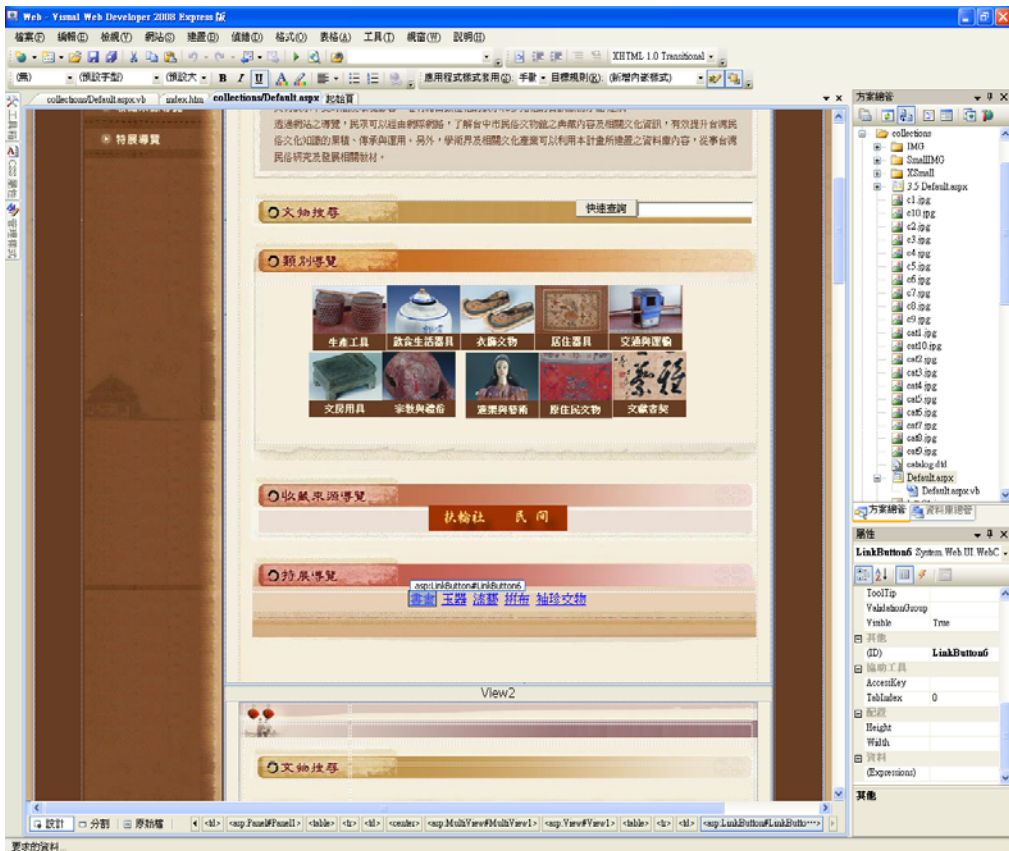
Web - Visual Web Developer 2008 Express 版

檔案(F) 編輯(E) 檢視(V) 網站(S) 建置(B) 偵錯(D) 格式(O) 表格(A) 工具(T) 視窗(W) 說明(H)

XHTML 1.0 Transitional

(無) (預設字型) (預設大 B I U 應用程式樣式套用(S): 手動 目標規則(R): (新增內嵌樣式)

collections/Default.aspx.vb index.htm collections/Default.aspx 起始頁

特展導覽

透過網站之導覽，民眾可以經由網際網路，了解台中市民俗文物館之典藏內容及相關文化資訊，有效提升台灣民俗文化知識的累積、傳承與運用，另外，學術界及相關文化產業可以利用本計畫所建置之資料庫內容，從事台灣民俗研究及發展相關教材。

文物搜尋

快速查詢

類別導覽

生產工具 飲食生活器具 衣飾文物 居住器具 交通與運輸

文房用具 宗教與禮俗 遊樂與藝術 原住民文物 文獻書契

收藏來源導覽

扶輪社 民 間

特展導覽

asp:LinkButton#LinkButton6

書畫 玉器 漆藝 拼布 袖珍文物

View2

文物搜尋

設計 分割 原始檔

<td> <asp:Panel#Panel1> <table> <tr> <td> <center> <asp:MultiView#MultiView1> <asp:View#View1> <table> <tr> <td> <asp:LinkButton#LinkButto...>

方案總管

collections
IMG
SmallIMG
XSmall
3.5 Default.aspx
c1.jpg
c10.jpg
c2.jpg
c3.jpg
c4.jpg
c5.jpg
c6.jpg
c7.jpg
c8.jpg
c9.jpg
cat1.jpg
cat10.jpg
cat2.jpg
cat3.jpg
cat4.jpg
cat5.jpg
cat6.jpg
cat7.jpg
cat8.jpg
cat9.jpg
catalog.dll
Default.aspx
Default.aspx.vb

方案總管 資料庫總管

屬性

LinkButton6 System.Web.UI.WebC

ToolTip
ValidationGroup
Visible True
其他
(ID) LinkButton6
協助工具
AccessKey
TabIndex 0
配置
Height
Width
資料
(Expressions)

其他

要求的資料...